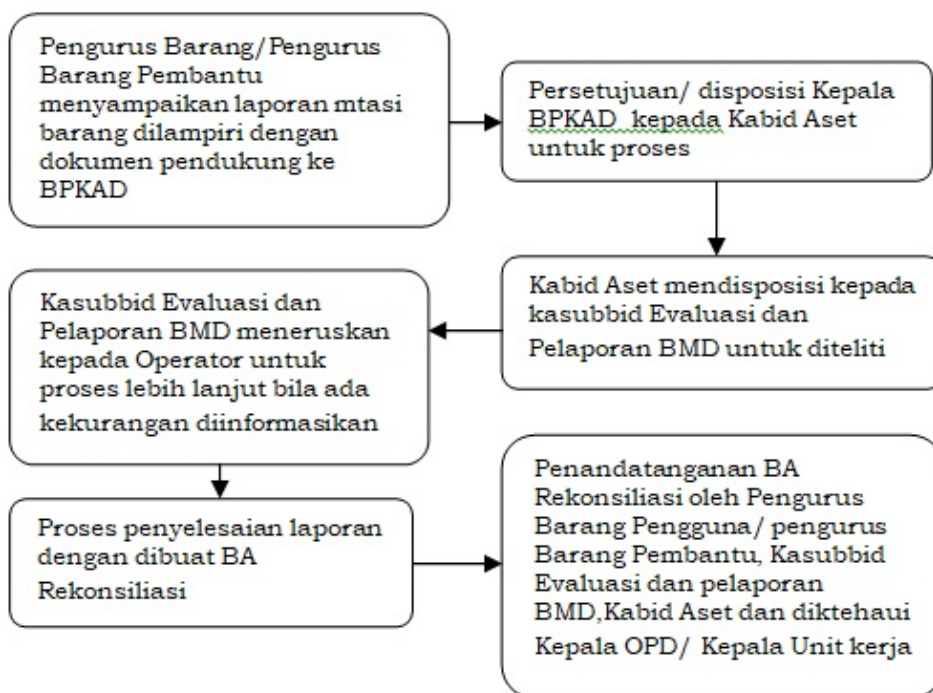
Pengurus Barang/Pengurus Barang Pembantu menyampaikan laporan mtasi barang dilampiri dengan dokumen pendukung ke BPKAD

Persetujuan/ disposisi Kepala BPKAD kepada Kabid Aset untuk proses

Kabid Aset mendisposisi kepada kasubbid Evaluasi dan Pelaporan BMD untuk diteliti

Kasubbid Evaluasi dan Pelaporan BMD meneruskan kepada Operator untuk proses lebih lanjut bila ada kekurangan diinformasikan

Proses penyelesaian laporan dengan dibuat BA Rekonsiliasi

Penandatanganan BA Rekonsiliasi oleh Pengurus Barang Pengguna/ pengurus Barang Pembantu, Kasubbid Evaluasi dan pelaporan BMD,Kabid Aset dan diktehaui Kepala OPD/ Kepala Unit kerja